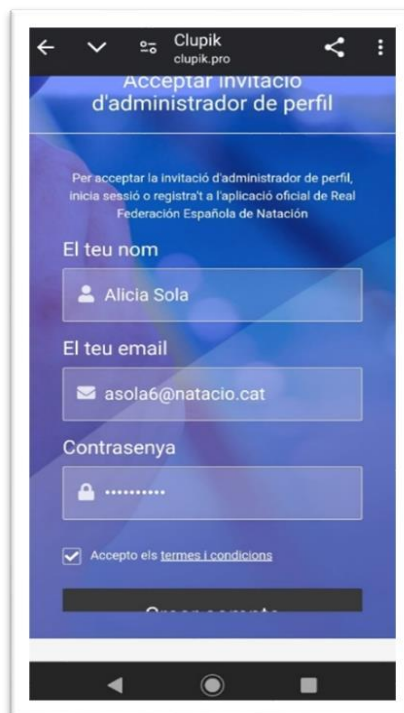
Clupik
clupik.pro

Acceptar invitació d'administrador de perfil

Per acceptar la invitació d'administrador de perfil, inicia sessió o registra't a l'aplicació oficial de Real Federación Española de Natación

El teu nom

Alicia Sola

El teu email

asola6@natacio.cat

Contrasenya

••••••••••

Accepto els termes i condicions

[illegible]